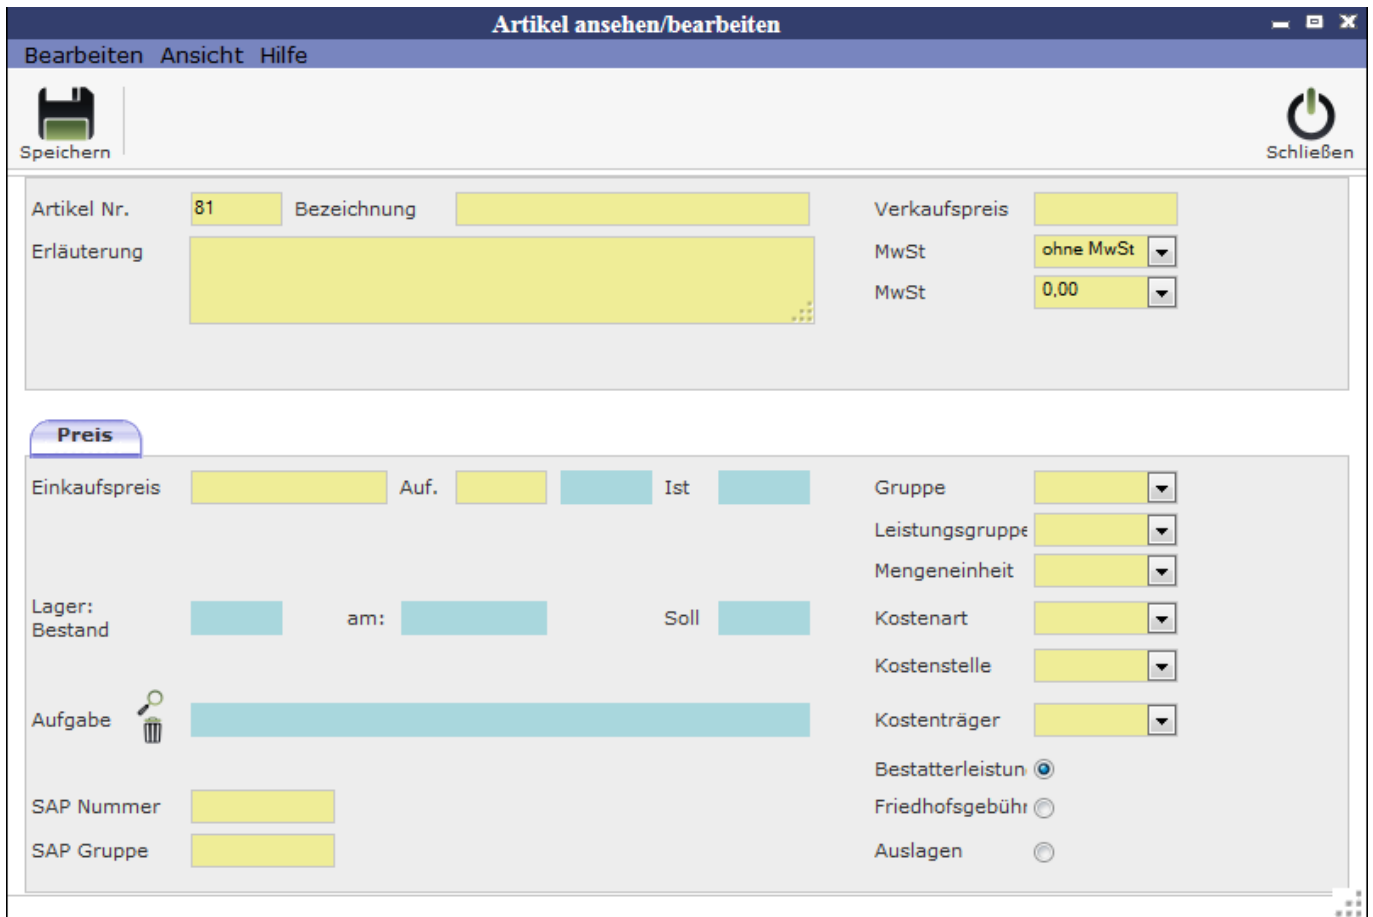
Artikel ansehen/bearbeiten

Bearbeiten Ansicht Hilfe

Speichern

Schließen

Artikel Nr. 81 Bezeichnung

Verkaufspreis

Erläuterung

MwSt ohne MwSt

MwSt 0,00

Preis

Einkaufspreis Auf. Ist

Gruppe

Leistungsgruppe

Mengeneinheit

Lager: Bestand am: Soll

Kostenart

Kostenstelle

Aufgabe

Kostenträger

Bestatterleistun

Friedhofsgebühr

SAP Nummer

SAP Gruppe

Auslagen